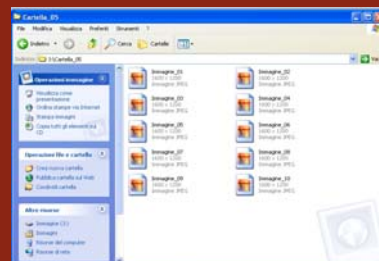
Cartella_05

File Modifica Visualizza Preferiti Strumenti ?

Indietro Cerca Cartelle

Indirizzo C:\Cartella_05

Vai

Operazioni immagine

Visualizza come presentazione

Ordina stampe via Internet

Stampa immagini

Copia tutti gli elementi su CD

Operazioni file e cartella

Crea nuova cartella

Pubblica cartella sul Web

Condividi cartella

Altre risorse

Immagini (C:)

Immagini

Risorse del computer

Risorse di rete

Immagine_01
1600 x 1200
Immagine JPEG

Immagine_02
1600 x 1200
Immagine JPEG

Immagine_03
1600 x 1200
Immagine JPEG

Immagine_04
1600 x 1200
Immagine JPEG

Immagine_05
1600 x 1200
Immagine JPEG

Immagine_06
1600 x 1200
Immagine JPEG

Immagine_07
1600 x 1200
Immagine JPEG

Immagine_08
1600 x 1200
Immagine JPEG

Immagine_09
1600 x 1200
Immagine JPEG

Immagine_10
1600 x 1200
Immagine JPEG